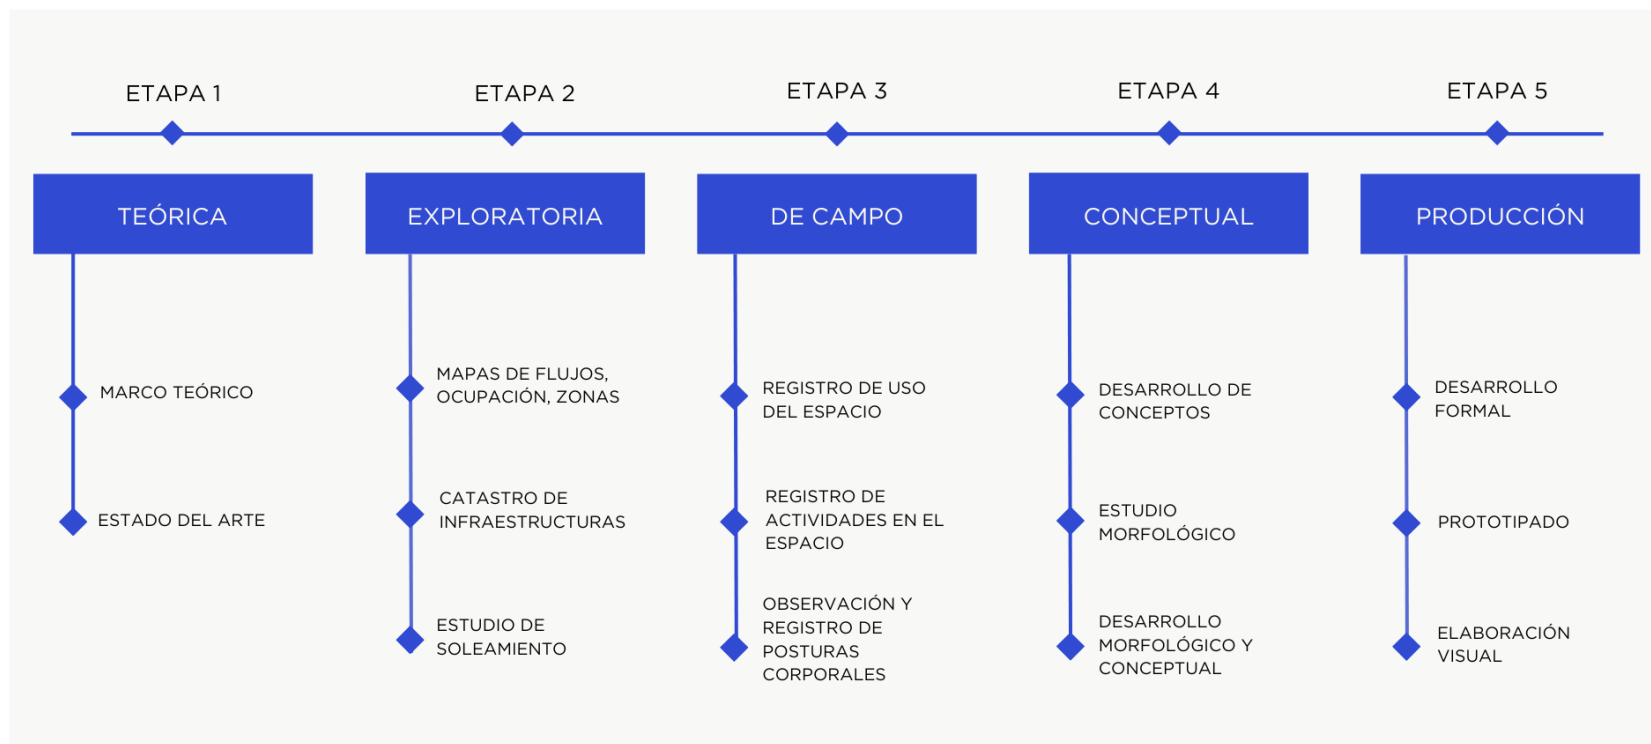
ETAPA 1

TEÓRICA

MARCO TEÓRICO

ESTADO DEL ARTE

ETAPA 2

EXPLORATORIA

MAPAS DE FLUJOS, OCUPACIÓN, ZONAS

CATASTRO DE INFRAESTRUCTURAS

ESTUDIO DE SOLEAMIENTO

ETAPA 3

DE CAMPO

REGISTRO DE USO DEL ESPACIO

REGISTRO DE ACTIVIDADES EN EL ESPACIO

OBSERVACIÓN Y REGISTRO DE POSTURAS CORPORALES

ETAPA 4

CONCEPTUAL

DESARROLLO DE CONCEPTOS

ESTUDIO MORFOLÓGICO

DESARROLLO MORFOLÓGICO Y CONCEPTUAL

ETAPA 5

PRODUCCIÓN

DESARROLLO FORMAL

PROTOTIPADO

ELABORACIÓN VISUAL